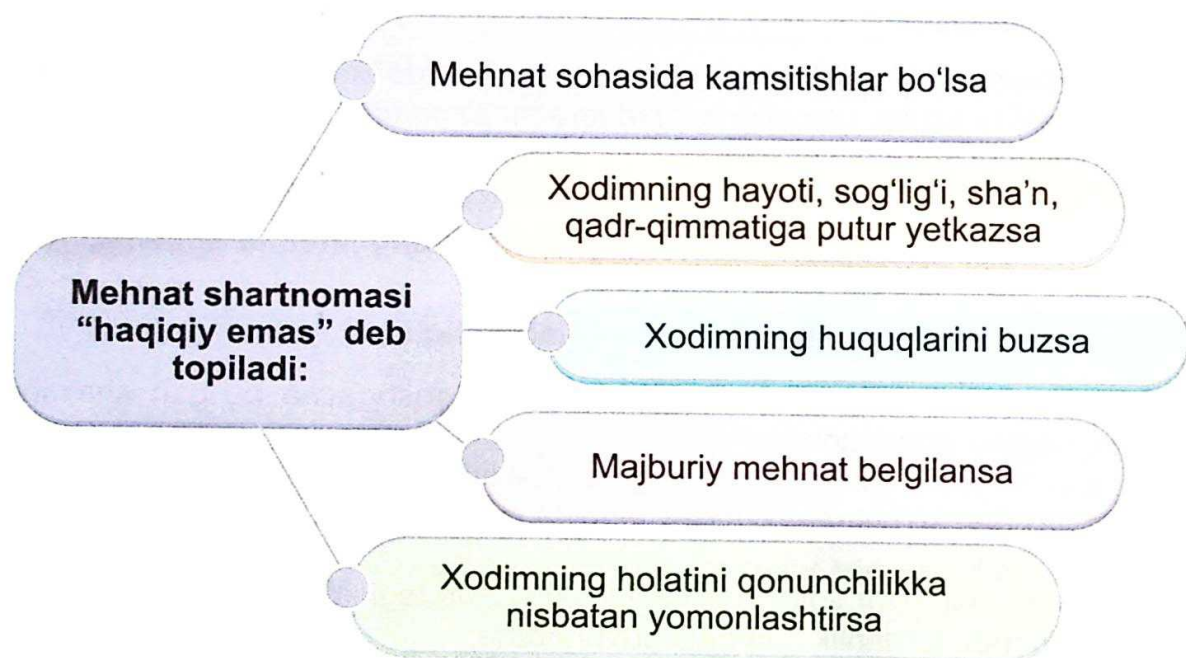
Mehnat shartnomasi "haqiqiy emas" deb topiladi:

Mehnat sohasida kamsitishlar bo'lsa

Xodimning hayoti, sog'lig'i, sha'n, qadr-qimmatiga putur yetkazsa

Xodimning huquqlarini buzsa

Majburiy mehnat belgilansa

Xodimning holatini qonunchilikka nisbatan yomonlashtirsa